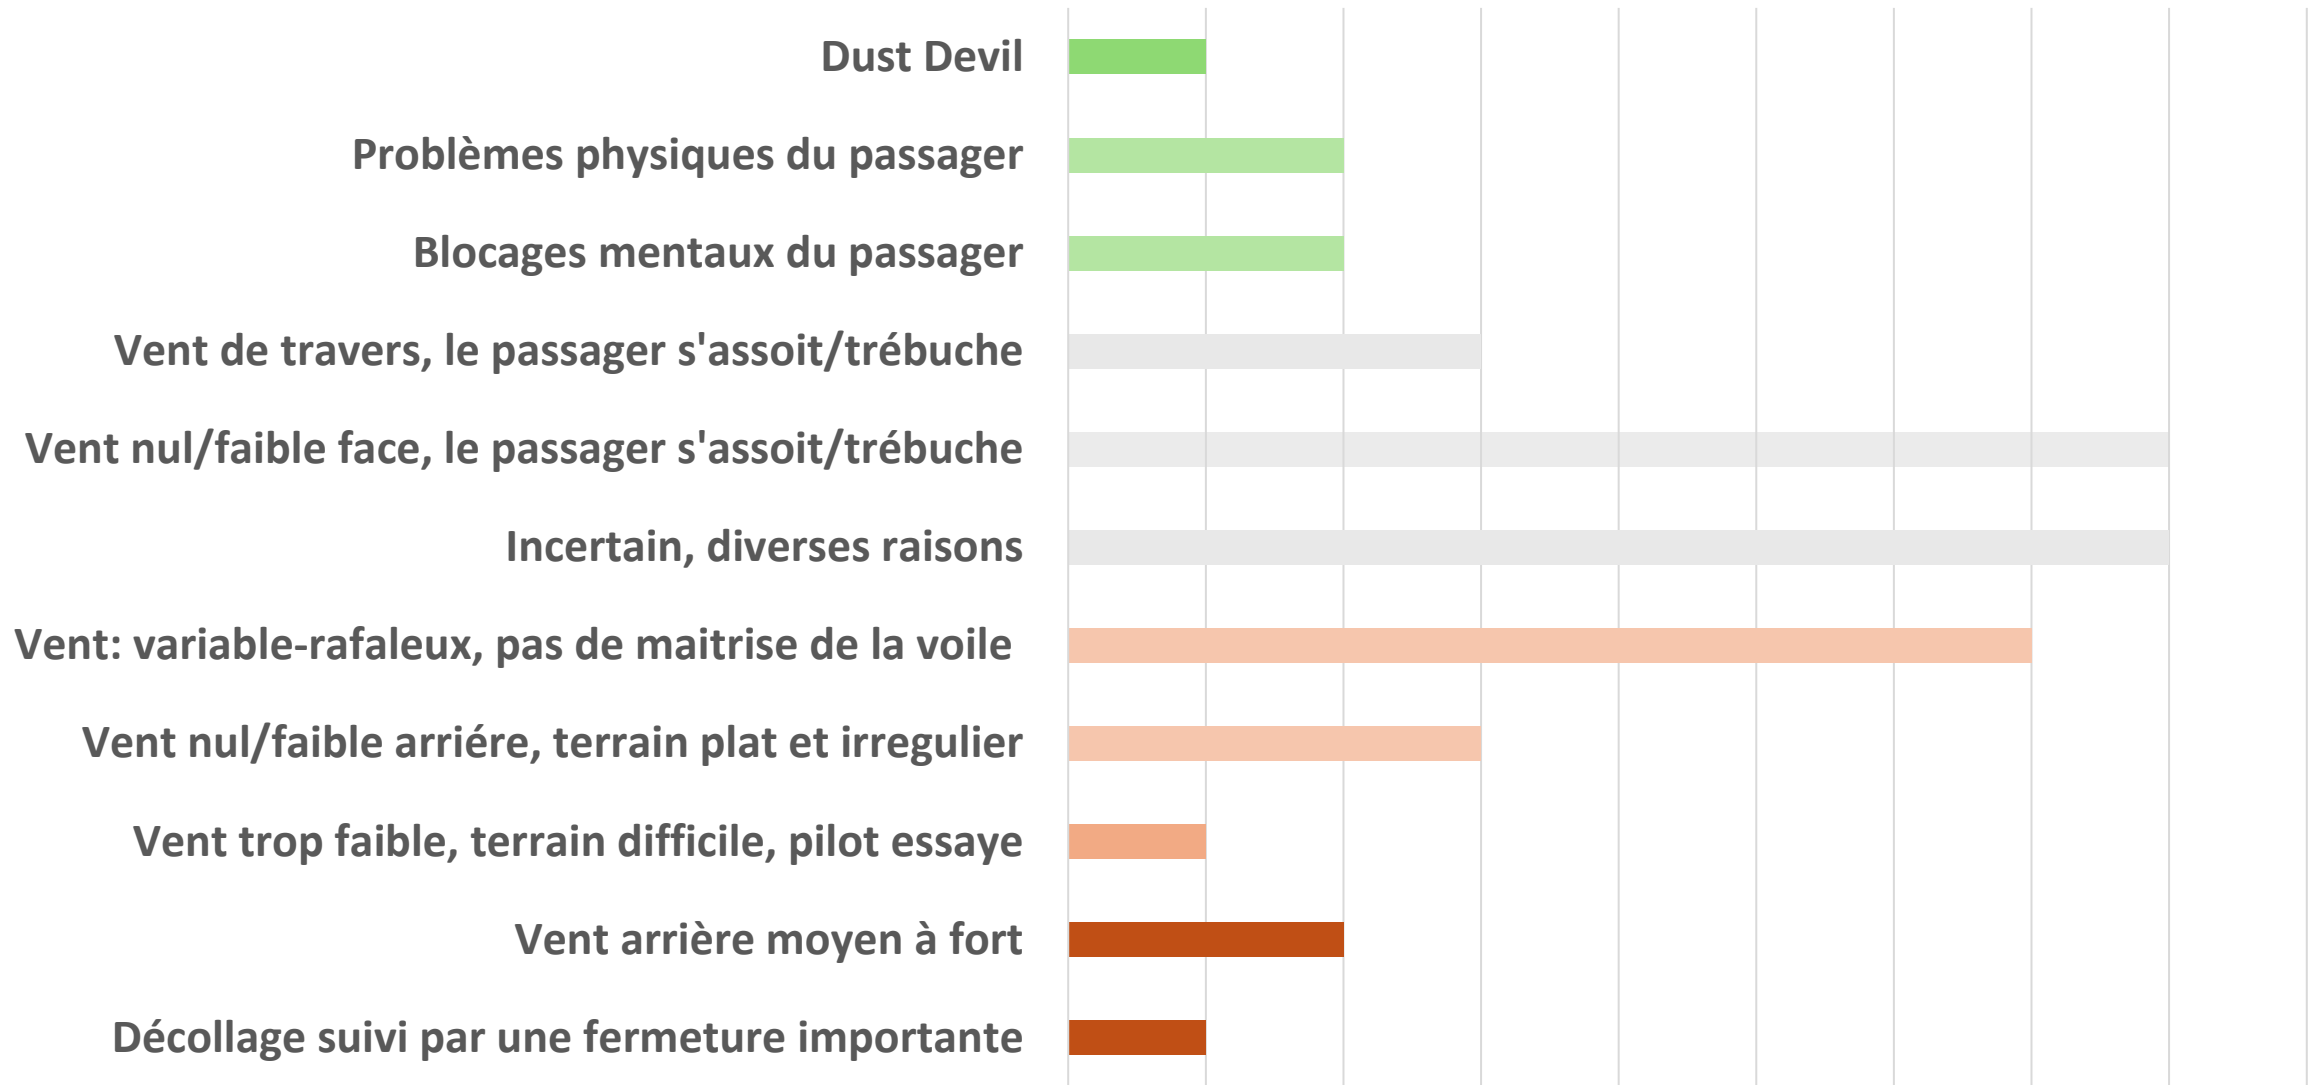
Dust Devil

Problèmes physiques du passager

Blocages mentaux du passager

Vent de travers, le passager s'assoit/trébuche

Vent nul/faible face, le passager s'assoit/trébuche

Incertain, diverses raisons

Vent: variable-rafaleux, pas de maitrise de la voile

Vent nul/faible arriére, terrain plat et irregulier

Vent trop faible, terrain difficile, pilot essaye

Vent arrière moyen à fort

Décollage suivi par une fermeture importante